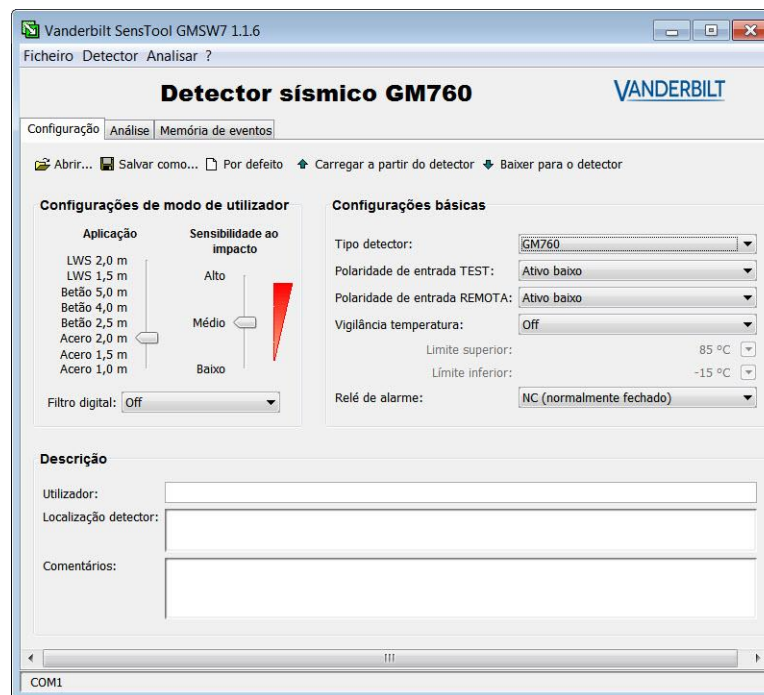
Vanderbilt SensTool GMSW7 1.1.6

Ficheiro Detector Analisar ?

Detector sísmico GM760

VANDERBILT

Configuração | Análise | Memória de eventos

Abrir... Salvar como... Por defeito Carregar a partir do detector Baixer para o detector

Configurações de modo de utilizador

Aplicação

LWS 2,0 m
LWS 1,5 m
Betão 5,0 m
Betão 4,0 m
Betão 2,5 m
Acero 2,0 m
Acero 1,5 m
Acero 1,0 m

Sensibilidade ao impacto

Alto
Médio
Baixo

Filtro digital: Off

Configurações básicas

Tipo detector: GM760
Polaridade de entrada TEST: Ativo baixo
Polaridade de entrada REMOTA: Ativo baixo
Vigilância temperatura: Off
Limite superior: 85 °C
Limite inferior: -15 °C
Relé de alarme: NC (normalmente fechado)

Descrição

Utilizador:
Localização detector:
Comentários:

COM1